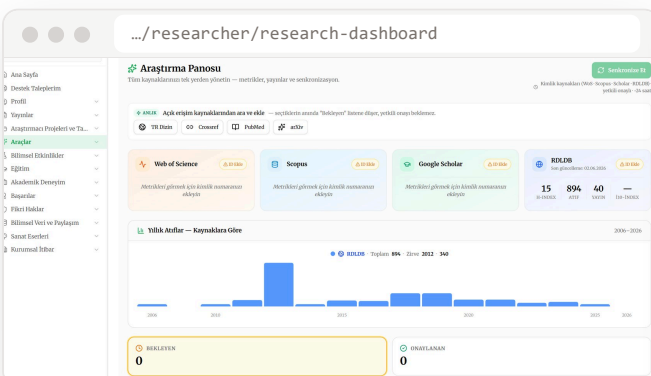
…/researcher/research-dashboard

Ana Sayfa
Destek Taleplerim
Profil
Yayınlar
Araştırmacı Projeleri ve Ta...
Araçlar
Bilimsel Etkinlikler
Eğitim
Akademik Deneyim
Başarılar
Fikri Haklar
Bilimsel Veri ve Paylaşım
Sanat Eserleri
Kurumsal İtibar

Araştırma Panosu
Tüm kaynaklarınızı tek yerden yönetin — metrikler, yayınlar ve senkronizasyon.

Senkronize Et
Kimlik kaynakları (WoS · Scopus · Scholar · RDLDB) yetkili onaylı · 24 saat

AKLIK Açık erişim kaynaklarından ara ve ekle — seçtikleriniz anında "Bekleyen" listene düşer, yetkili onayı beklenmez.
TR Dizin Crossref PubMed arXiv

Web of Science
ID Ekle
Metrikleri görmek için kimlik numaranızı ekleyin

Scopus
ID Ekle
Metrikleri görmek için kimlik numaranızı ekleyin

Google Scholar
ID Ekle
Metrikleri görmek için kimlik numaranızı ekleyin

RDLDB
ID Ekle
Son güncelleme: 01.06.2025
15 H-INDEX
894 ATIF
40 YAYIN
— I10-INDEX

Yıllık Atıflar — Kaynaklara Göre
2006–2026
RDLDB · Toplam 894 · Zirve 2012 · 340
2006 2010 2015 2020 2025 2026

BEKLEYEN
0

ONAYLANAN
0